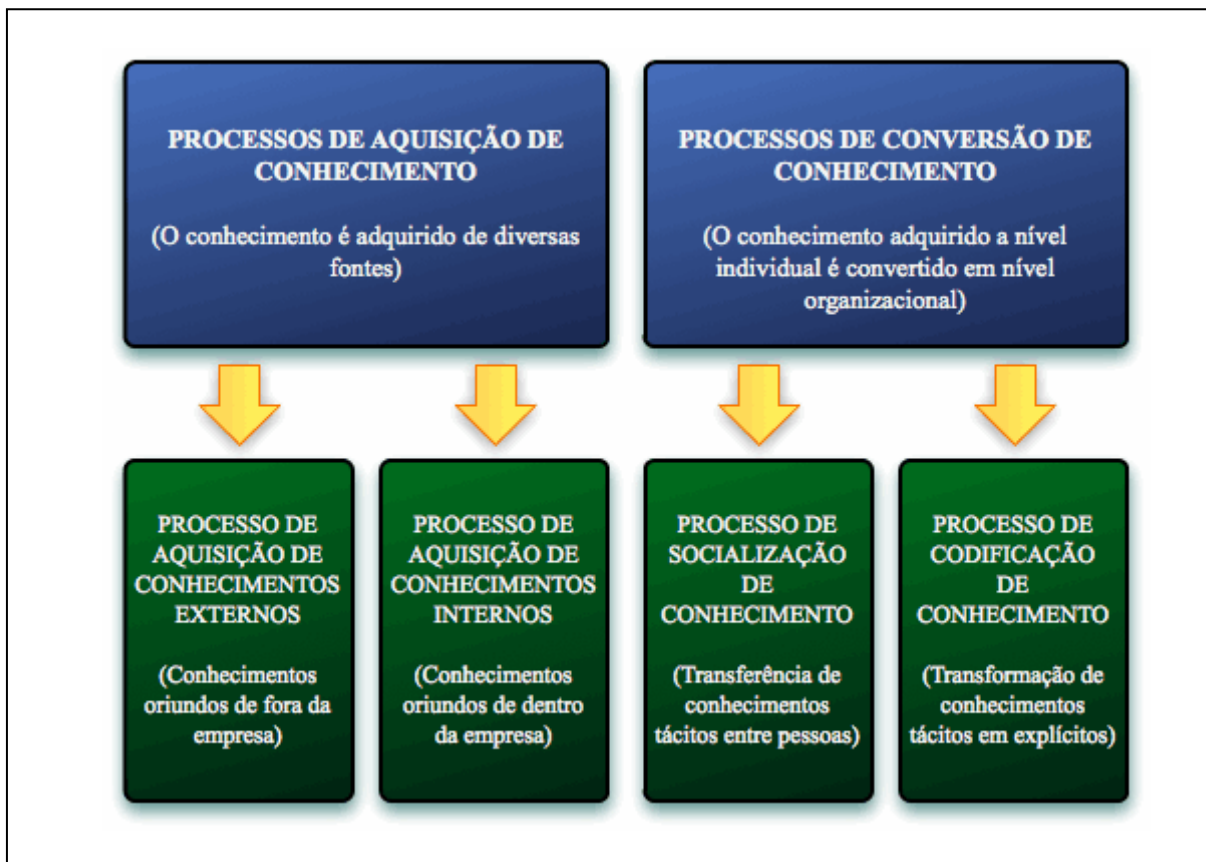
PROCESSOS DE AQUISIÇÃO DE CONHECIMENTO

(O conhecimento é adquirido de diversas fontes)

PROCESSOS DE CONVERSÃO DE CONHECIMENTO

(O conhecimento adquirido a nível individual é convertido em nível organizacional)

PROCESSO DE AQUISIÇÃO DE CONHECIMENTOS EXTERNOS

(Conhecimentos oriundos de fora da empresa)

PROCESSO DE AQUISIÇÃO DE CONHECIMENTOS INTERNOS

(Conhecimentos oriundos de dentro da empresa)

PROCESSO DE SOCIALIZAÇÃO DE CONHECIMENTO

(Transferência de conhecimentos tácitos entre pessoas)

PROCESSO DE CODIFICAÇÃO DE CONHECIMENTO

(Transformação de conhecimentos tácitos em explícitos)